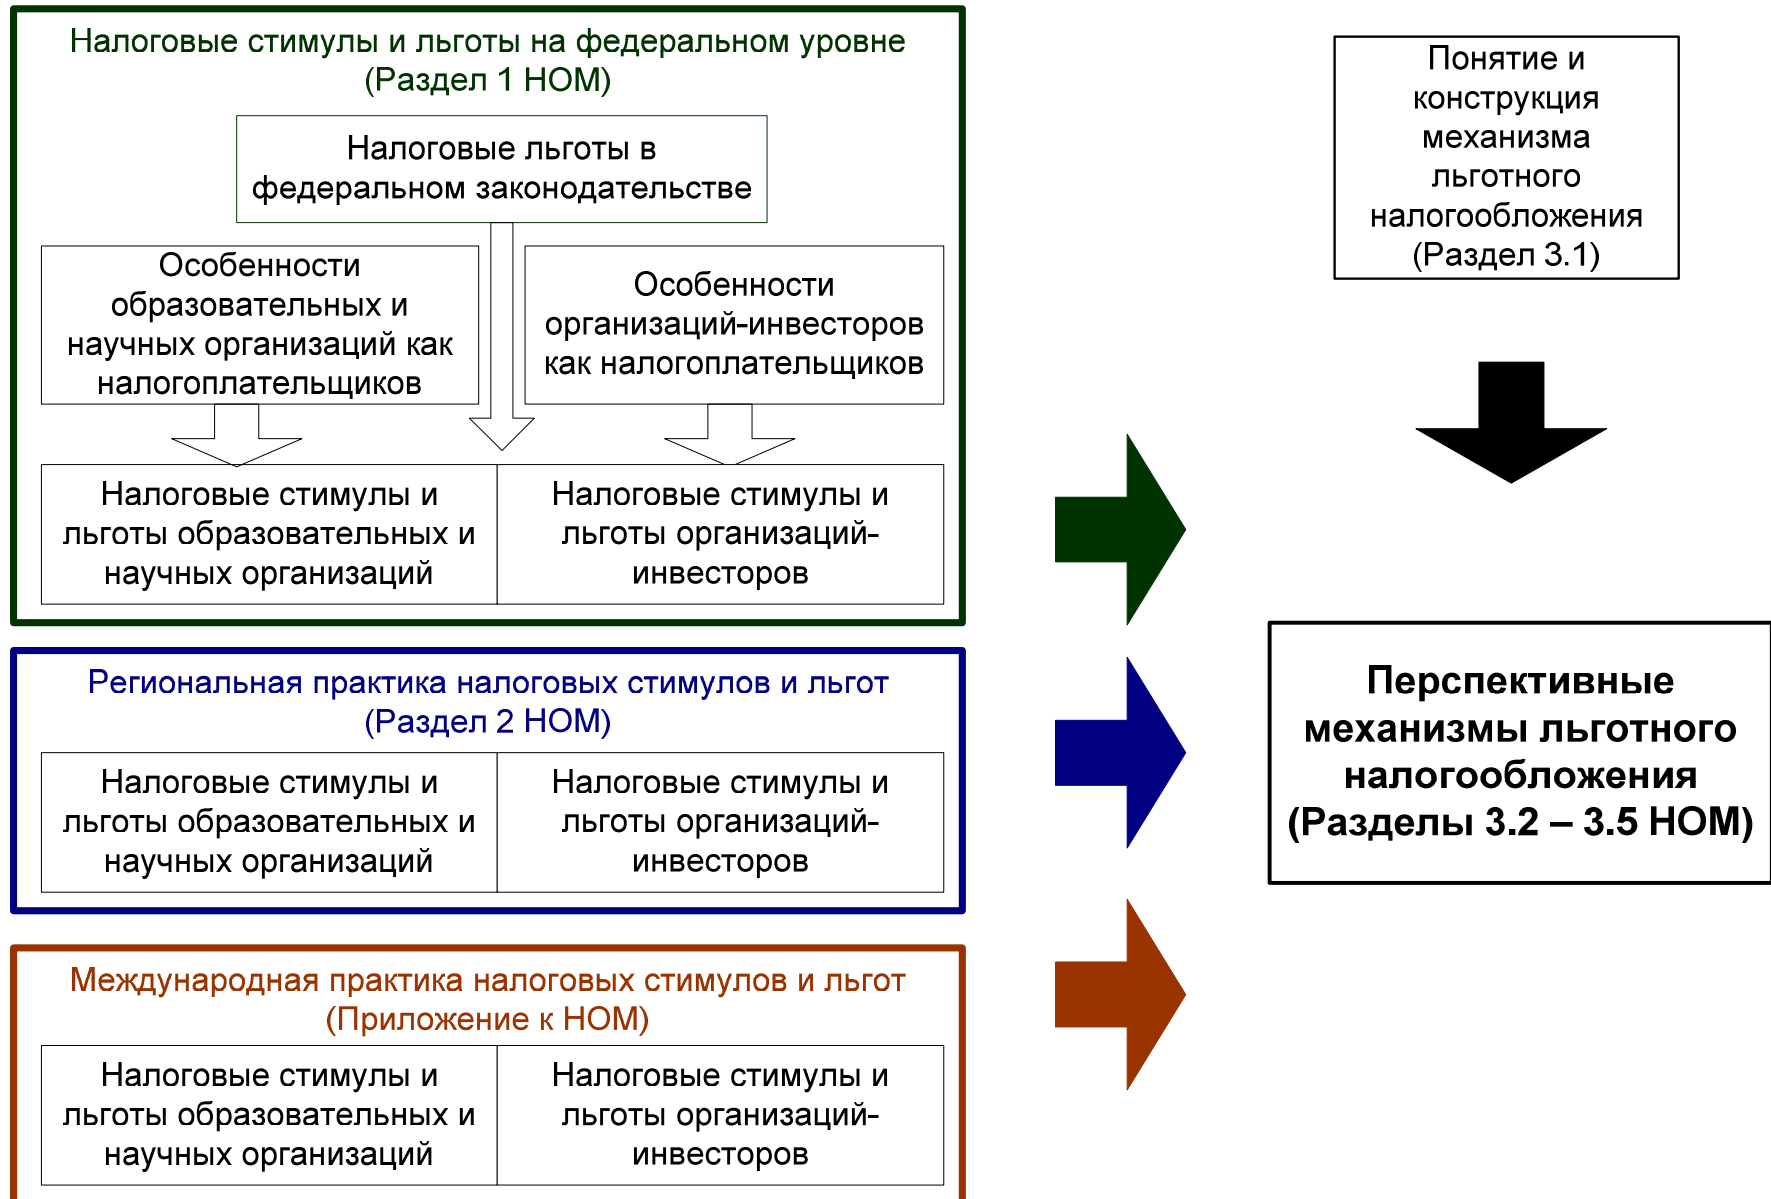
Налоговые стимулы и льготы на федеральном уровне (Раздел 1 НОМ)

Налоговые льготы в федеральном законодательстве

Особенности образовательных и научных организаций как налогоплательщиков

Особенности организаций-инвесторов как налогоплательщиков

Налоговые стимулы и льготы образовательных и научных организаций

Налоговые стимулы и льготы организаций-инвесторов

Региональная практика налоговых стимулов и льгот (Раздел 2 НОМ)

Налоговые стимулы и льготы образовательных и научных организаций

Налоговые стимулы и льготы организаций-инвесторов

Международная практика налоговых стимулов и льгот (Приложение к НОМ)

Налоговые стимулы и льготы образовательных и научных организаций

Налоговые стимулы и льготы организаций-инвесторов

Понятие и конструкция механизма льготного налогообложения (Раздел 3.1)

Перспективные механизмы льготного налогообложения (Разделы 3.2 – 3.5 НОМ)